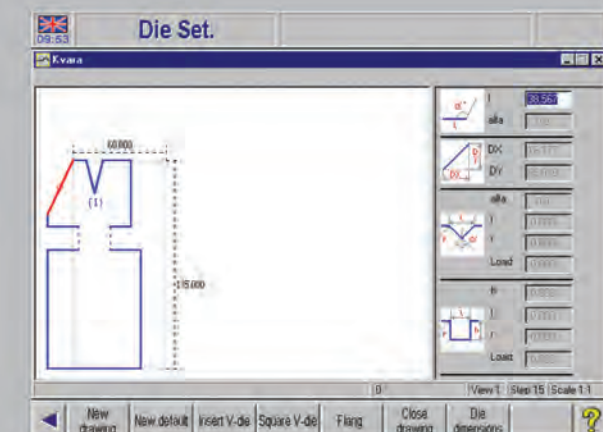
09:53

Die Set.

Kvara

60.000

(1)

115.000

l 38.567

alfa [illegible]

DX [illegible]

DY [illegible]

alfa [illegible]

l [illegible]

r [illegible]

Load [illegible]

h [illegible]

l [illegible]

r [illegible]

Load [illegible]

0

View 1 Step 15 Scale 1:1

New drawing

New default

Insert V-die

Square V-die

Flang

Close drawing

Die dimensions

?